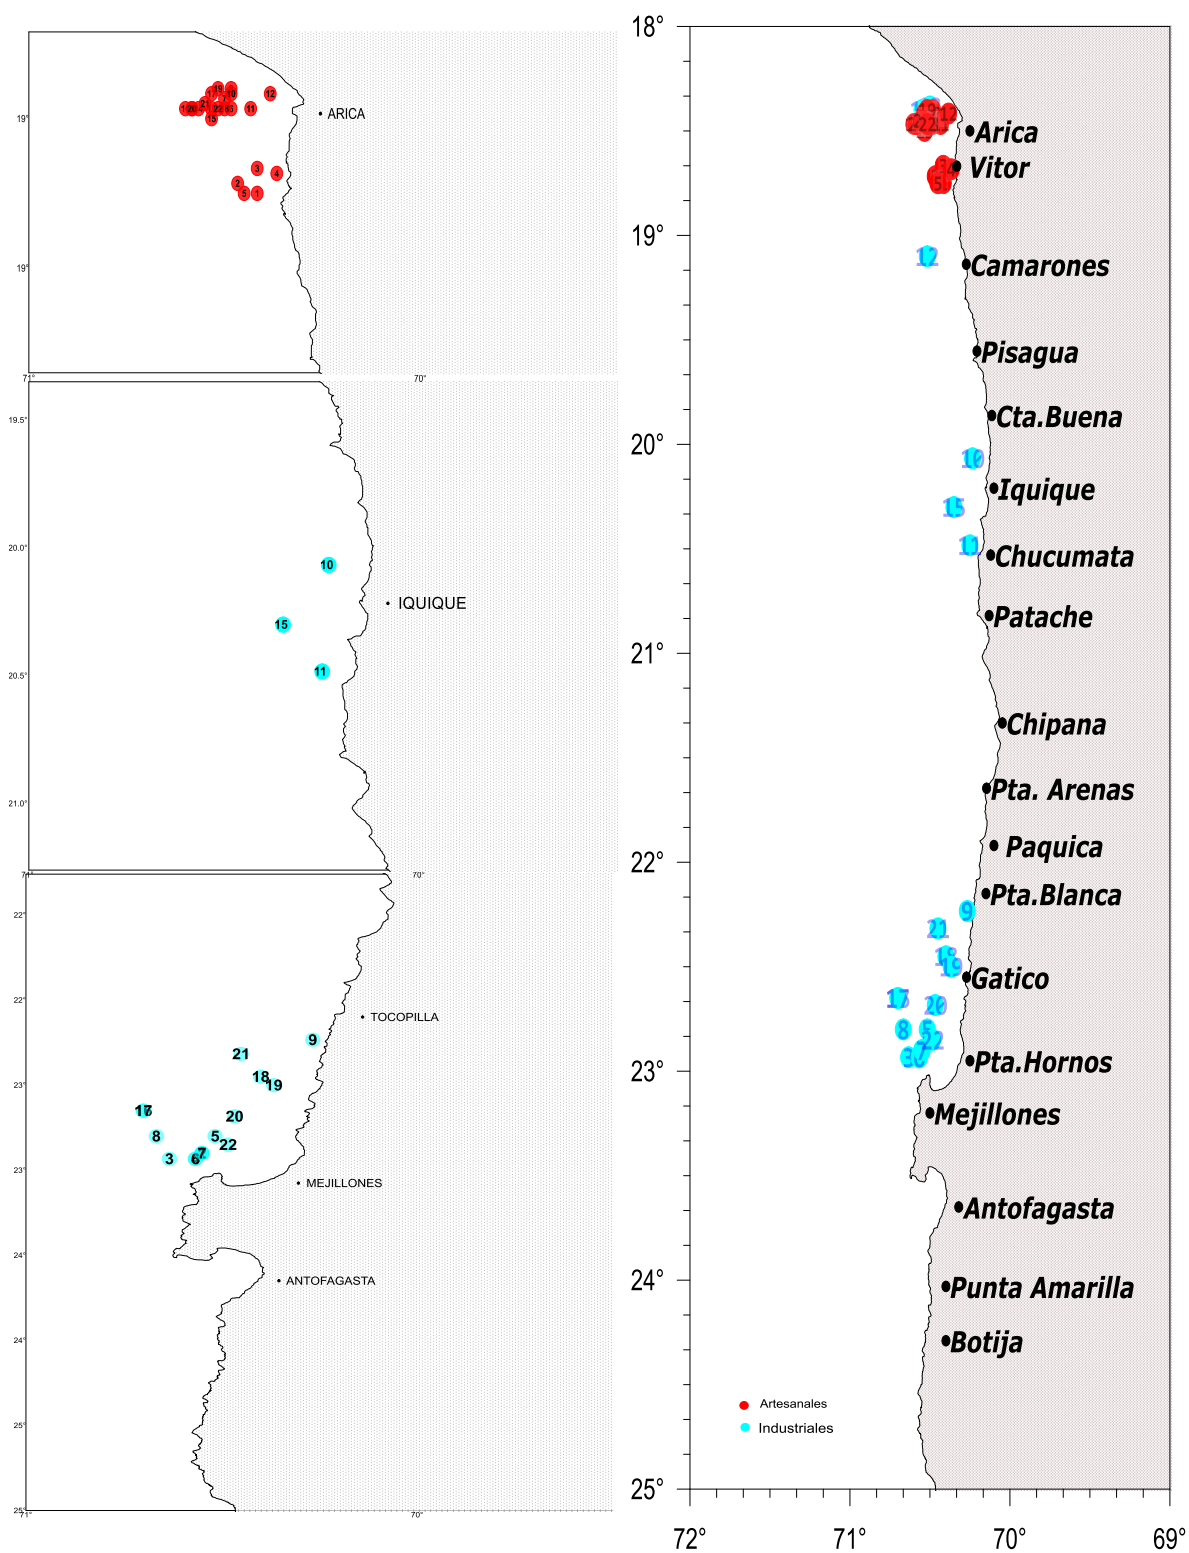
19
1 20 21 22 10 12
15 83 11
ARICA
19°
3 4
2 5 1
19°
71° 70°
19.5°
20.0°
10
IQUIQUE
15
20.5°
11
21.0°
71° 70°
22°
22°
TOCOPILLA
9
21
23°
18 19
17
20
8
5
22
3 6 7
23°
MEJILLONES
24°
ANTOFAGASTA
24°
25°
25°
71° 70°

18°
Arica
Vitor
19°
12
Camarones
Pisagua
Cta.Buena
20°
10
Iquique
15
11
Chucumata
Patache
21°
Chipana
Pta. Arenas
Paquica
22°
Pta.Blanca
9
21
Gatico
17
20
8
5
22
23°
Pta.Hornos
Mejillones
Antofagasta
24°
Punta Amarilla
Botija
Artesanales
Industriales
25°
72° 71° 70° 69°